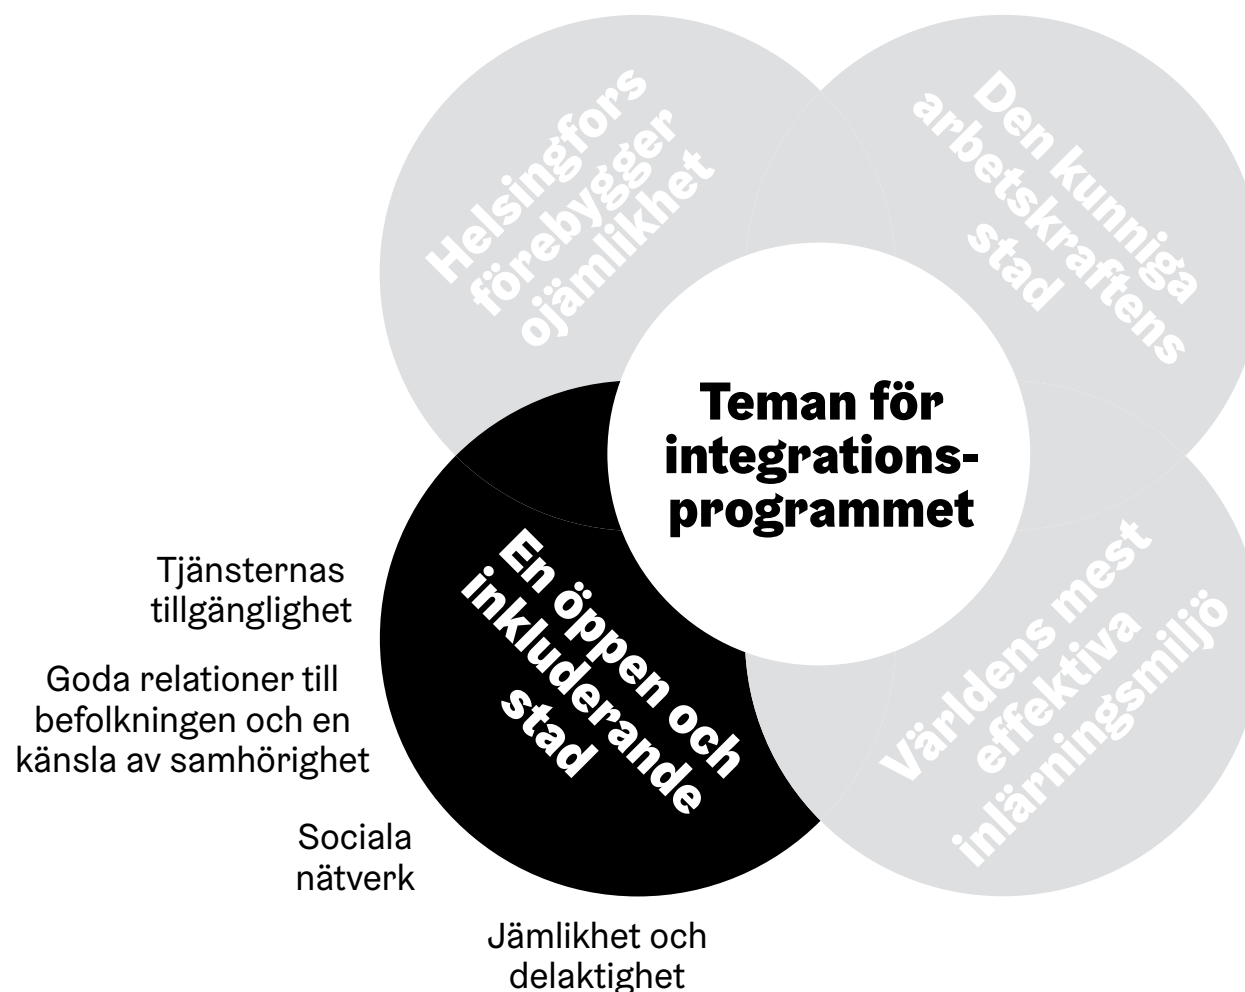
Helsingfors förebygger ojämlikhet

Den kunniga arbetskraftens stad

Teman för integrationsprogrammet

En öppen och inkluderande stad

Världens mest effektiva inlärningsmiljö

Tjänsternas tillgänglighet

Goda relationer till befolkningen och en känsla av samhörighet

Sociala nätverk

Jämlikhet och delaktighet